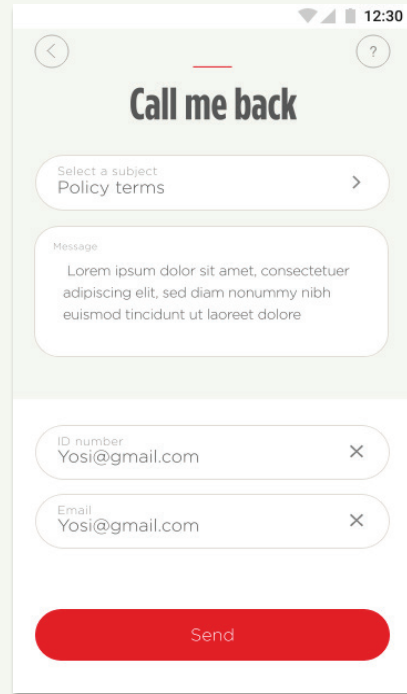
12:30

?

Call me back

Select a subject
Policy terms

Message
Lorem ipsum dolor sit amet, consectetuer adipiscing elit, sed diam nonummy nibh euismod tincidunt ut laoreet dolore

ID number
Yosi@gmail.com

Email
Yosi@gmail.com

Send